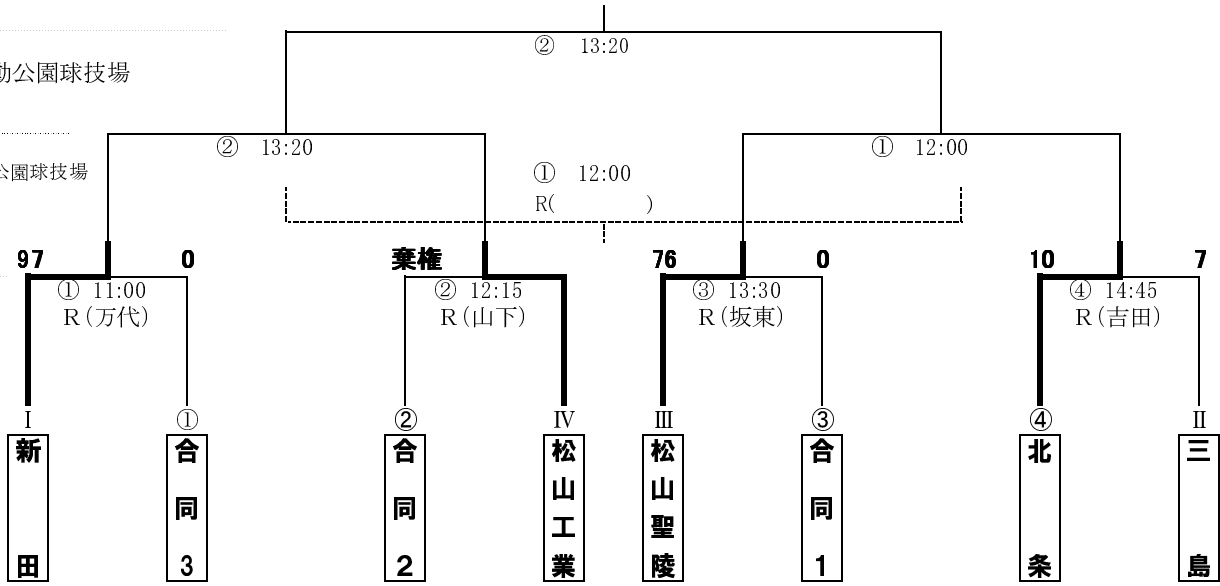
動公園球技場

公園球技場

② 13:20

② 13:20

① 12:00

① 12:00
R(　　　　)

97　0　棄権　76　0　10　7

① 11:00
R(万代)

② 12:15
R(山下)

③ 13:30
R(坂東)

④ 14:45
R(吉田)

Ⅰ
新田

①
合同3

②
合同2

Ⅳ
松山工業

Ⅲ
松山聖陵

③
合同1

④
北条

Ⅱ
三島